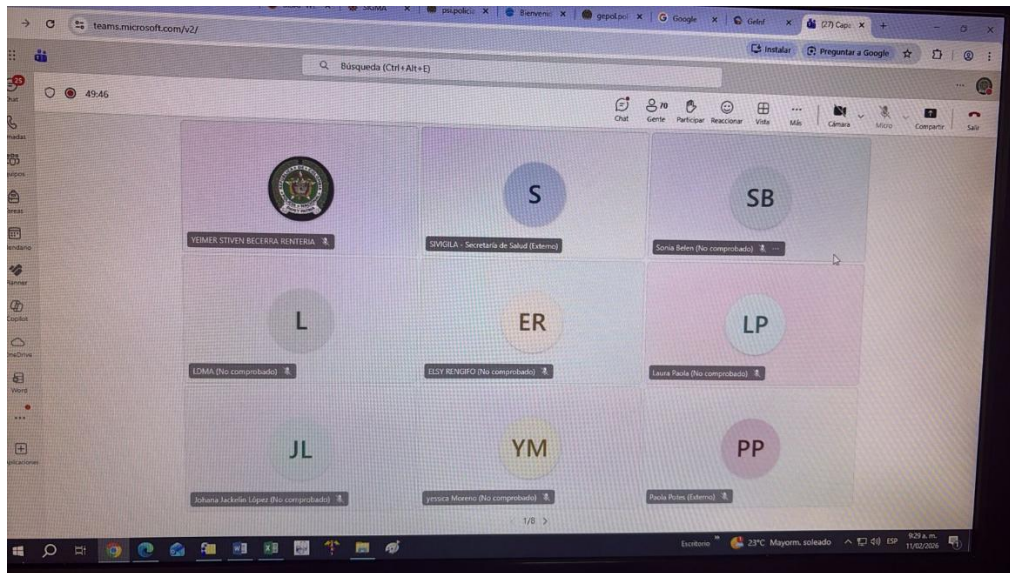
SIGMA × psi.policia × Bienveni × gepol.pol × Google × Gelef × (27) Capa × +

teams.microsoft.com/v2/

Instalar | Preguntar a Google

Búsqueda (Ctrl+Alt+E)

Chat

Llamadas

Equipos

Tareas

Calendario

Planner

Copilot

OneDrive

Word

Aplicaciones

49:46

Chat | 70 Gente | Participar | Reaccionar | Vista | Más | Cámara | Micro | Compartir | Salir

YEIMER STIVEN BECERRA RENTERIA

S

SIVIGILA - Secretaría de Salud (Externo)

SB

Sonia Belen (No comprobado)

L

LDMA (No comprobado)

ER

ELSY RENGIFO (No comprobado)

LP

Laura Paola (No comprobado)

JL

Johana Jackelin López (No comprobado)

YM

yessica Moreno (No comprobado)

PP

Paola Potes (Externo)

1/8 >

Escritorio

23°C Mayorm. soleado

ESP

9:29 a. m.
11/02/2026